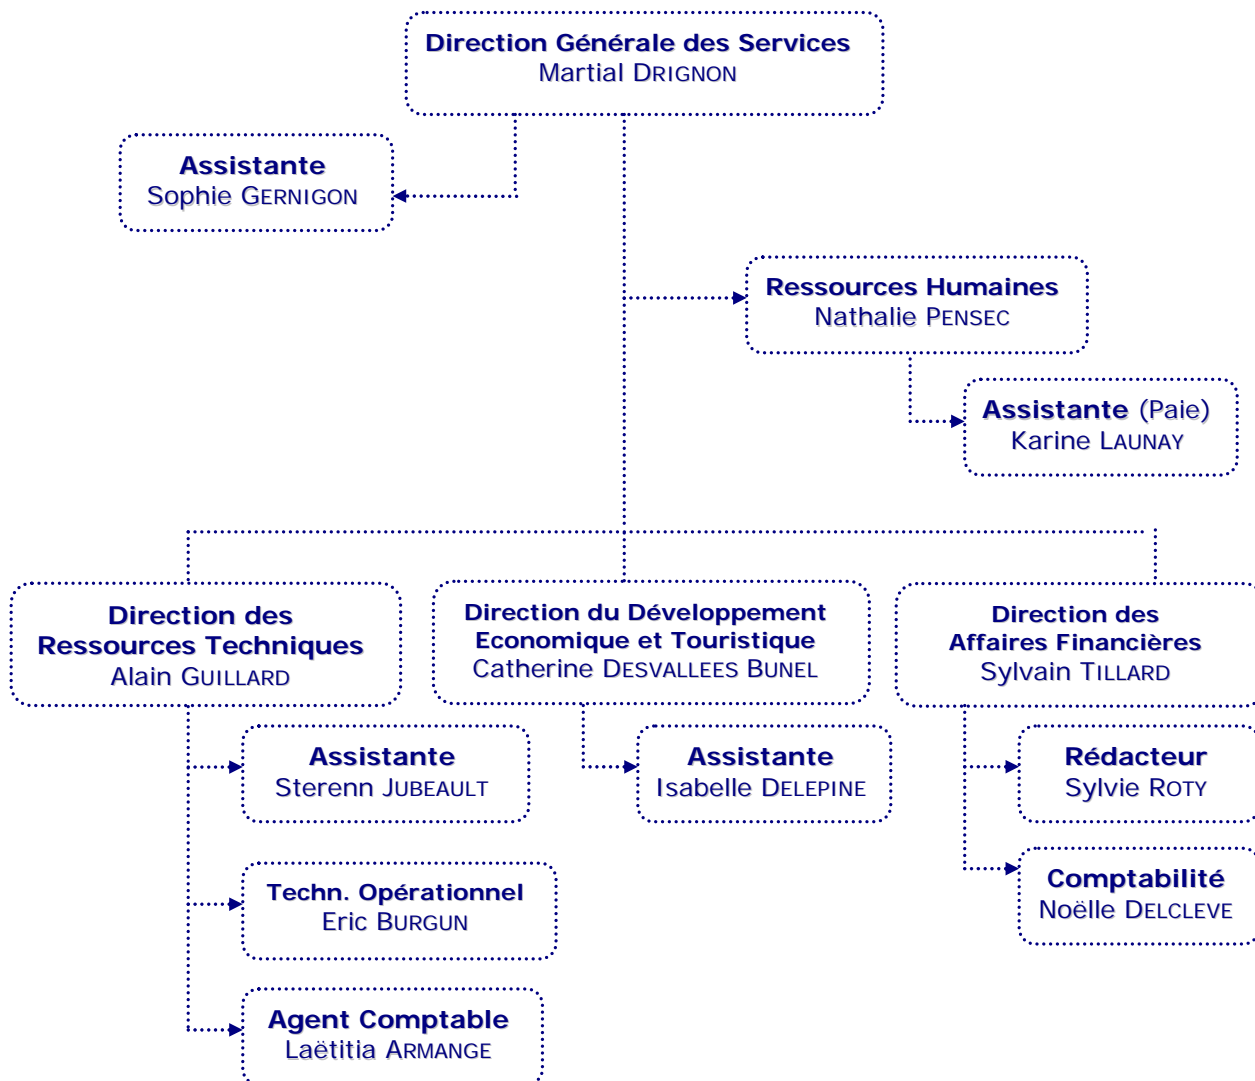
Direction Générale des Services
Martial DRIGNON

Assistante
Sophie GERNIGON

Ressources Humaines
Nathalie PENSEC

Assistante (Paie)
Karine LAUNAY

Direction des Ressources Techniques
Alain GUILLARD

Direction du Développement Economique et Touristique
Catherine DESVALLEES BUNEL

Direction des Affaires Financières
Sylvain TILLARD

Assistante
Sterenn JUBEAULT

Assistante
Isabelle DELEPINE

Rédacteur
Sylvie ROTY

Techn. Opérationnel
Eric BURGUN

Comptabilité
Noëlle DELCLEVE

Agent Comptable
Laëtitia ARMANGE